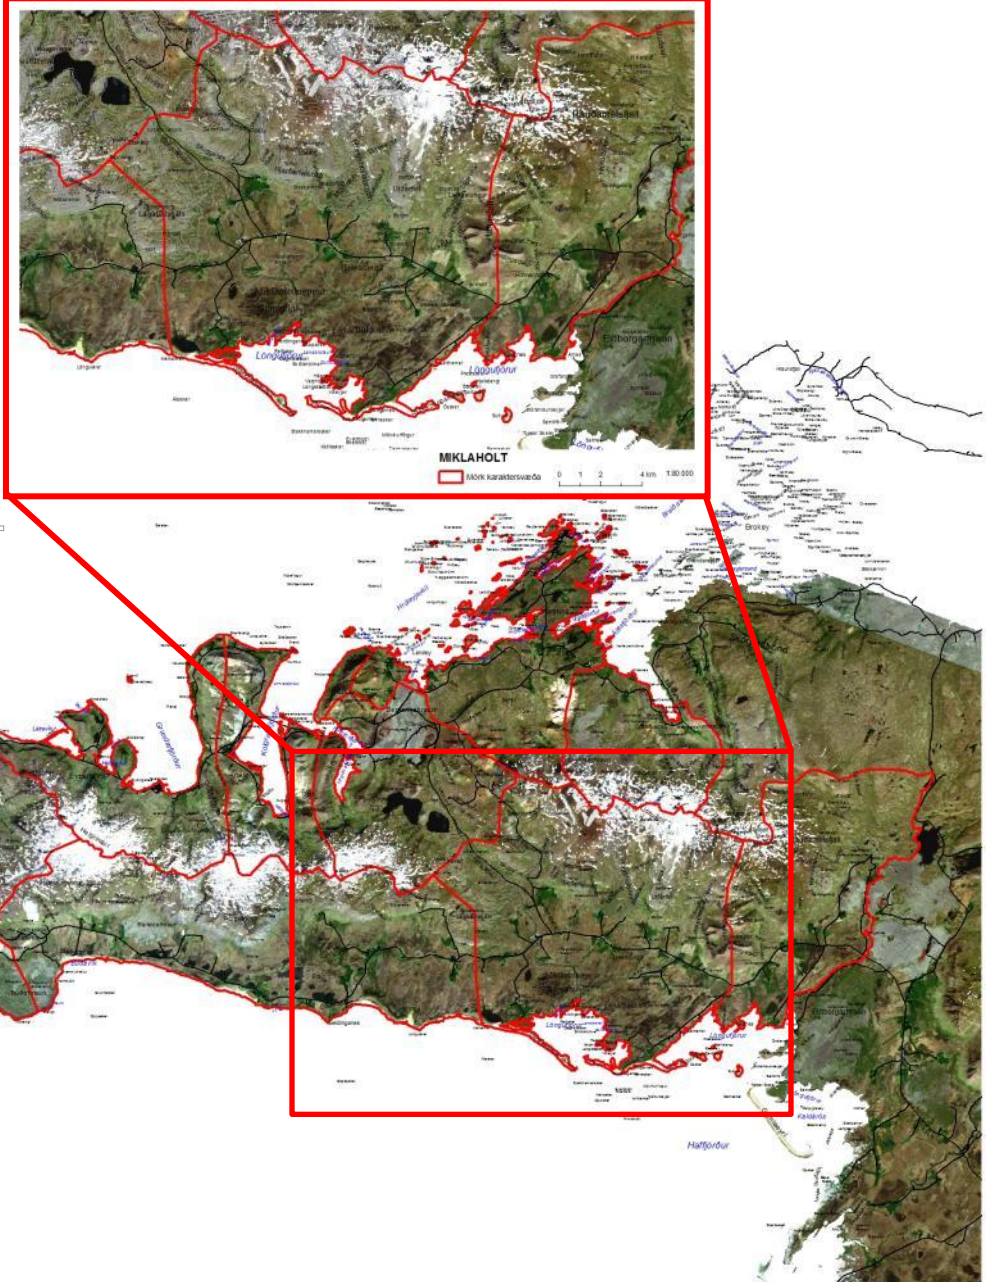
Hafursfell

Löngufjörur

Löngufjörur

Eldborgarhraun

MIKLAHOLT

Mörk karaktersvæða

0 1 2 4 km 1:80.000

Brokey

Hvammsfjörður

Grundarfjörður

Kolgrafafjörður

Löngufjörur

Löngufjörur

Eldborgarhraun

Haffjörður